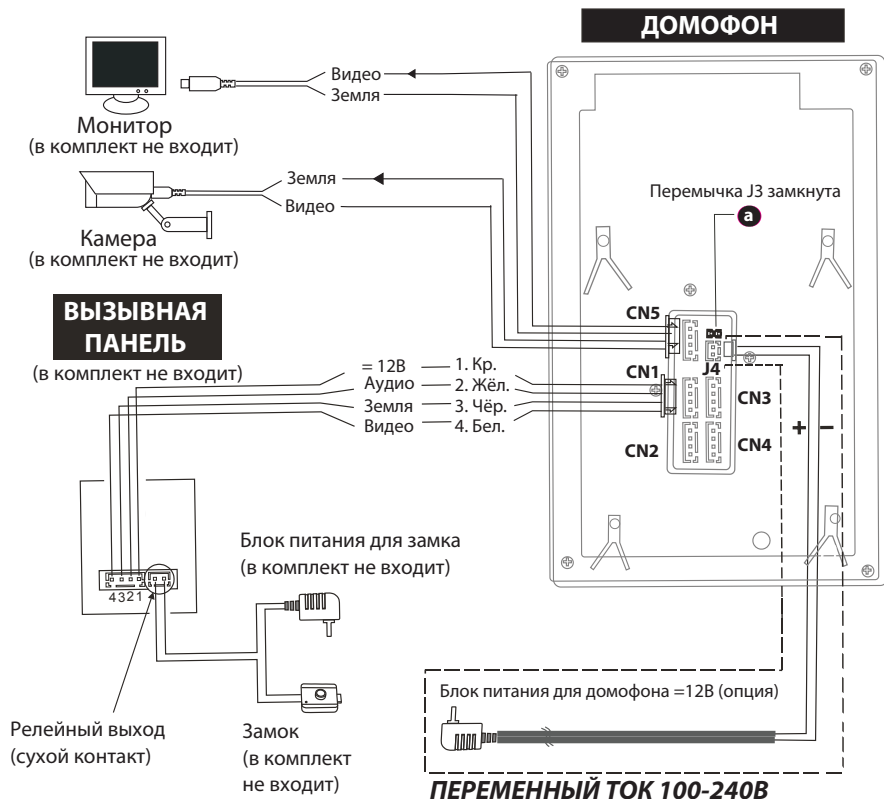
ДОМОФОН

Видео
Земля
Монитор
(в комплект не входит)

Земля
Видео
Камера
(в комплект не входит)

Перемычка J3 замкнута
a

ВЫЗЫВНАЯ ПАНЕЛЬ
(в комплект не входит)

CN5
=12В 1. Кр.
Аудио 2. Жёл.
Земля 3. Чёр.
Видео 4. Бел.
CN1
J4
CN3
CN2
CN4
+
–

4321

Блок питания для замка
(в комплект не входит)

Релейный выход
(сухой контакт)

Замок
(в комплект
не входит)

Блок питания для домофона =12В (опция)

ПЕРЕМЕННЫЙ ТОК 100-240В